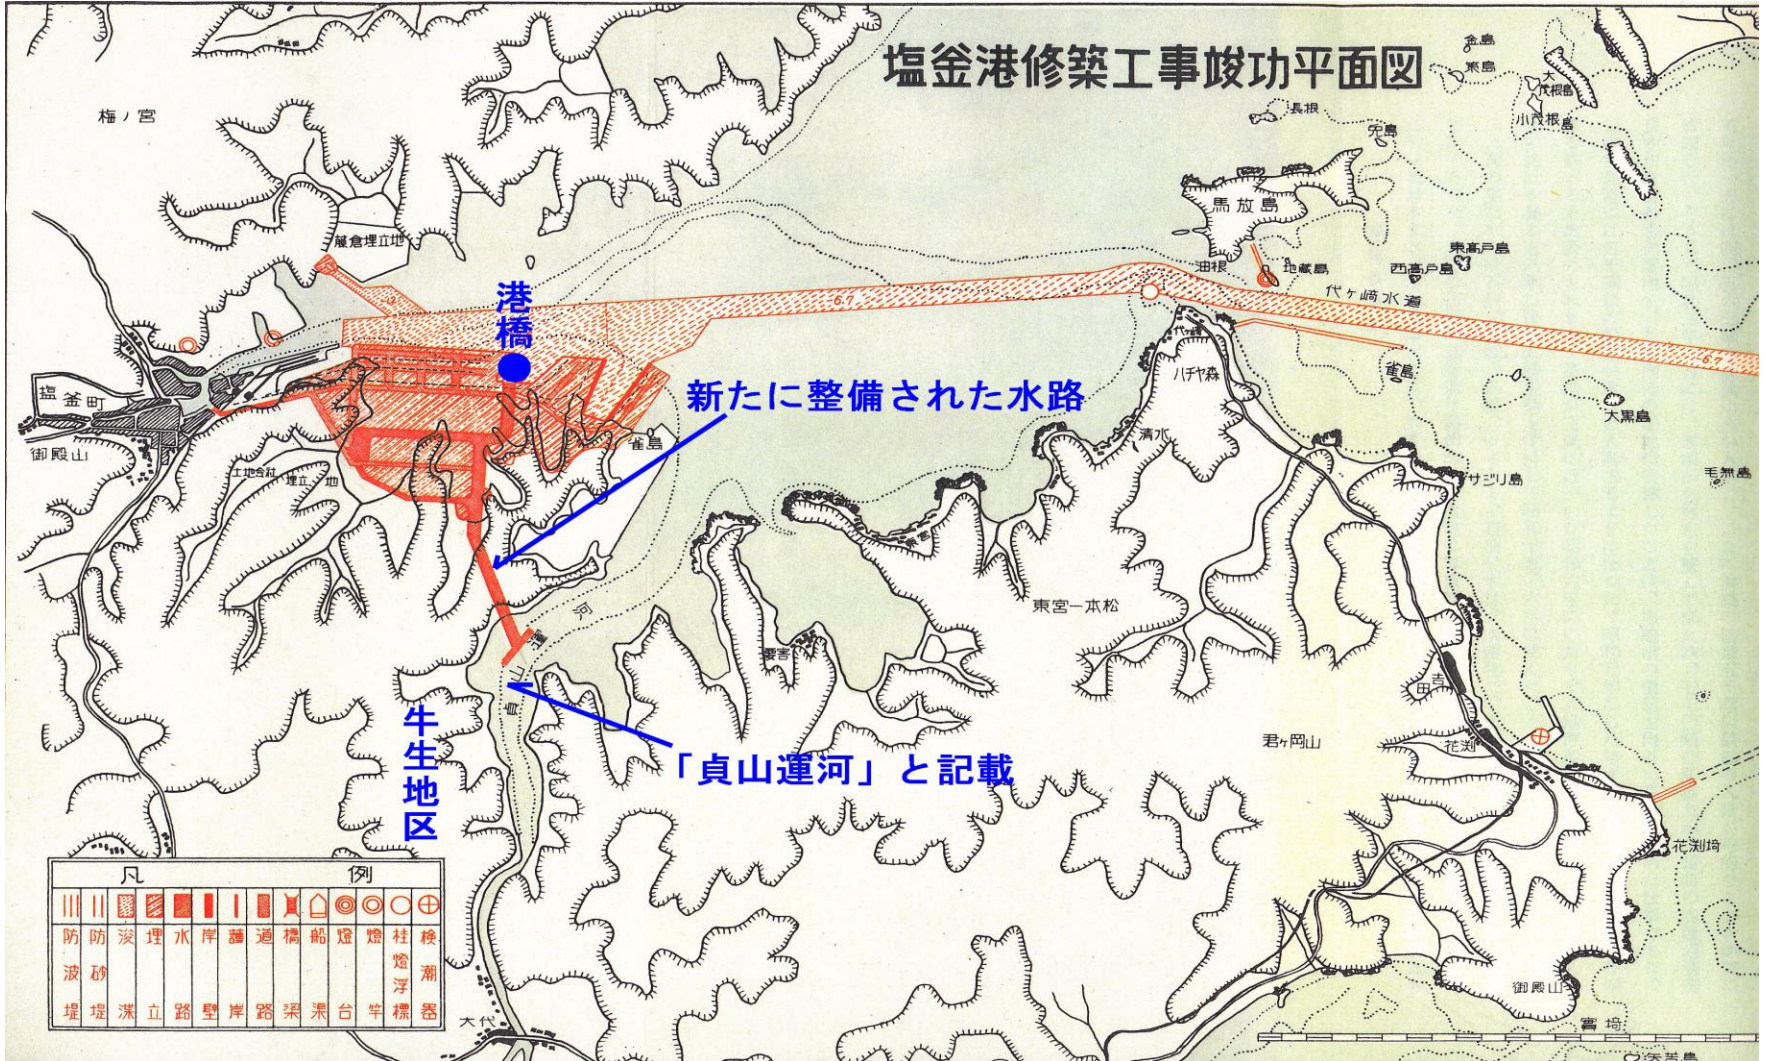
塩釜港修築工事竣功平面図

金島
黒島
大根島
小根島
代ヶ根島
長根
兜島
馬放島
東高戸島
西高戸島
地蔵島
油根
代ヶ崎水道
雀島
大黒島
ハチヤ森
清水
サジリ島
毛無島
梅ノ宮
蔵倉埋立地
港橋
塩釜町
御殿山
土地会社埋立地
雀島
新たに整備された水路
東宮一本松
貞山運河
牛生地区
「貞山運河」と記載
君ヶ岡山
田吉
花渕
花渕埼
御殿山
大代

| 凡 | | | | | | 例 | | | | | | | |
|---|---|---|---|---|---|---|---|---|---|---|---|---|---|
| 防波堤 | 防砂堤 | 浚渫 | 埋立 | 水路 | 岸壁 | 護岸 | 道路 | 橋梁 | 船渠 | 燈台 | 燈竿 | 柱燈浮標 | 検潮器 |